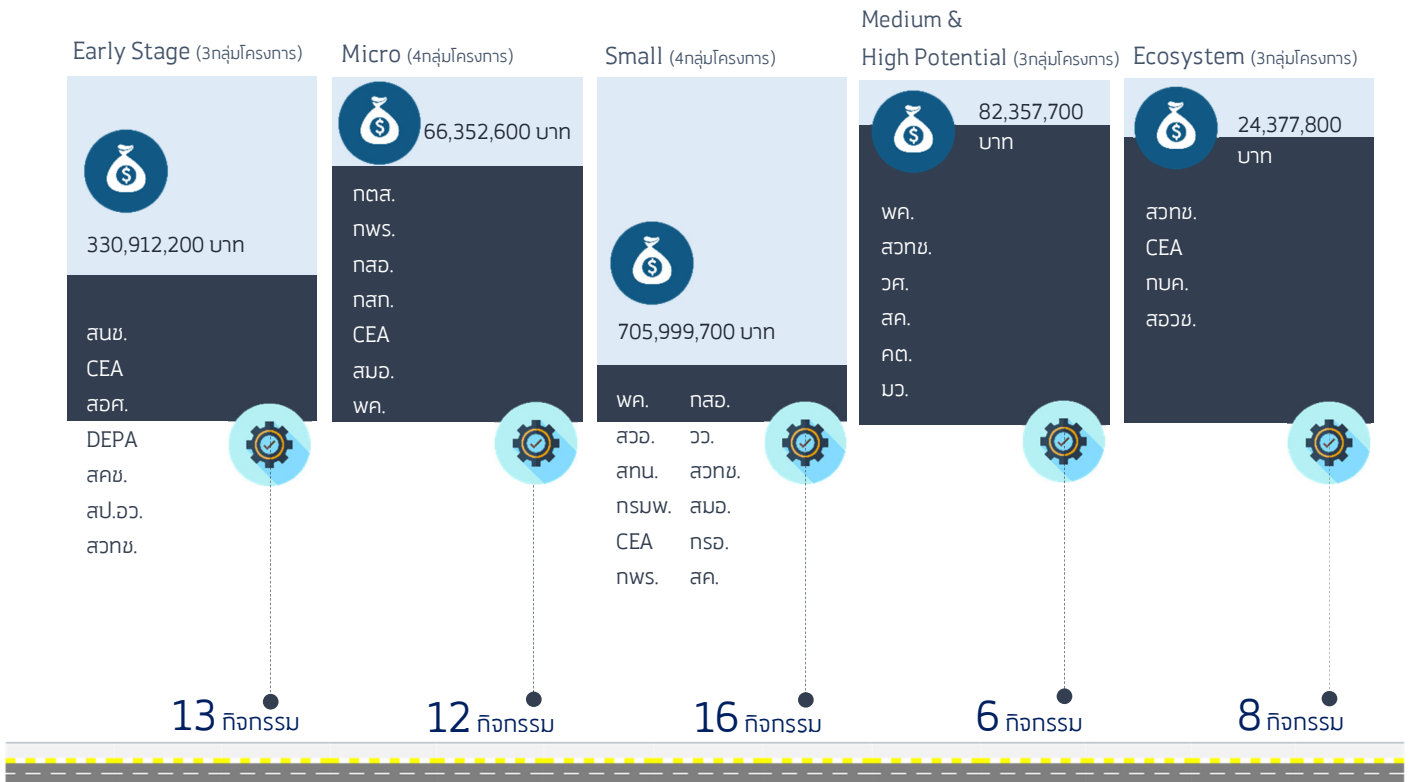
Early Stage (3กลุ่มโครงการ)

330,912,200 บาท

สนช.
CEA
สอศ.
DEPA
สคช.
สป.อว.
สวทช.

13 กิจกรรม

Micro (4กลุ่มโครงการ)

66,352,600 บาท

กตส.
กพร.
กสอ.
กสก.
CEA
สมอ.
พค.

12 กิจกรรม

Small (4กลุ่มโครงการ)

705,999,700 บาท

พค.
สวอ.
สทน.
กรมพ.
CEA
กพร.

กสอ.
วว.
สวทช.
สมอ.
กรอ.
สค.

16 กิจกรรม

Medium &
High Potential (3กลุ่มโครงการ)

82,357,700 บาท

พค.
สวทช.
วศ.
สค.
คต.
มว.

6 กิจกรรม

Ecosystem (3กลุ่มโครงการ)

24,377,800 บาท

สวทช.
CEA
กบค.
สอวช.

8 กิจกรรม